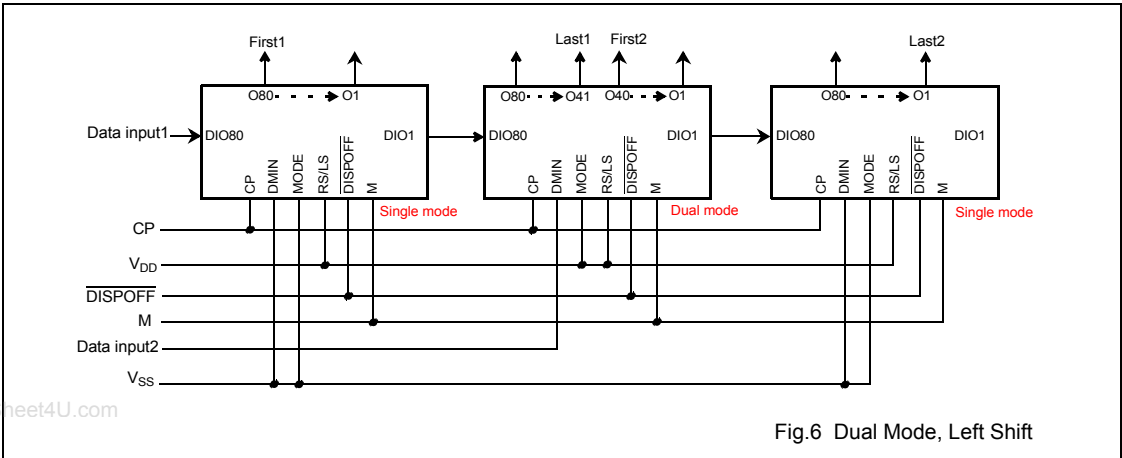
First1
O80 O1
Data input1
DIO80
DIO1
CP
DMIN
MODE
RS/LS
$\overline{DISPOFF}$
M
Single mode

Last1 First2
O80 O41 O40 O1
DIO80
DIO1
CP
DMIN
MODE
RS/LS
$\overline{DISPOFF}$
M
Dual mode

Last2
O80 O1
DIO80
DIO1
CP
DMIN
MODE
RS/LS
$\overline{DISPOFF}$
M
Single mode

CP
$V_{DD}$
$\overline{DISPOFF}$
M
Data input2
$V_{SS}$

heet4U.com

Fig.6 Dual Mode, Left Shift